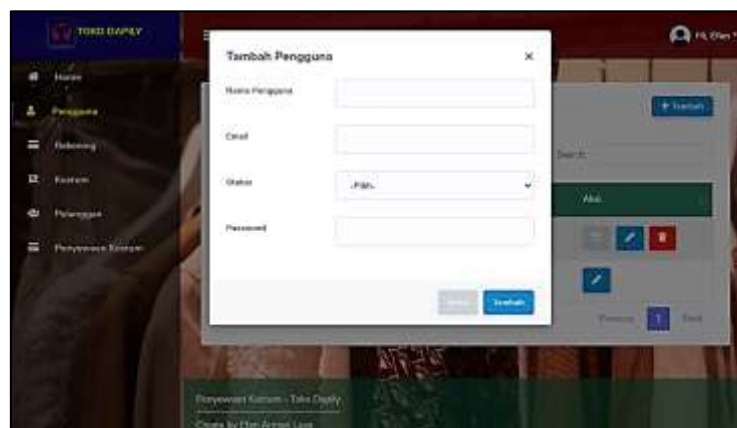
TOKO DAPILY

Hi, Efan

Home

Pengguna

Rekening

Kostum

Pelanggan

Penyewaan Kostum

Tambah Pengguna

×

Nama Pengguna

Email

Status

-Pilih-

Password

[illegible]

Tambah

+ Tambah

Search:

Aksi

Previous

1

Next

Penyewaan Kostum - Toko Dapily

Create by Efan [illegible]